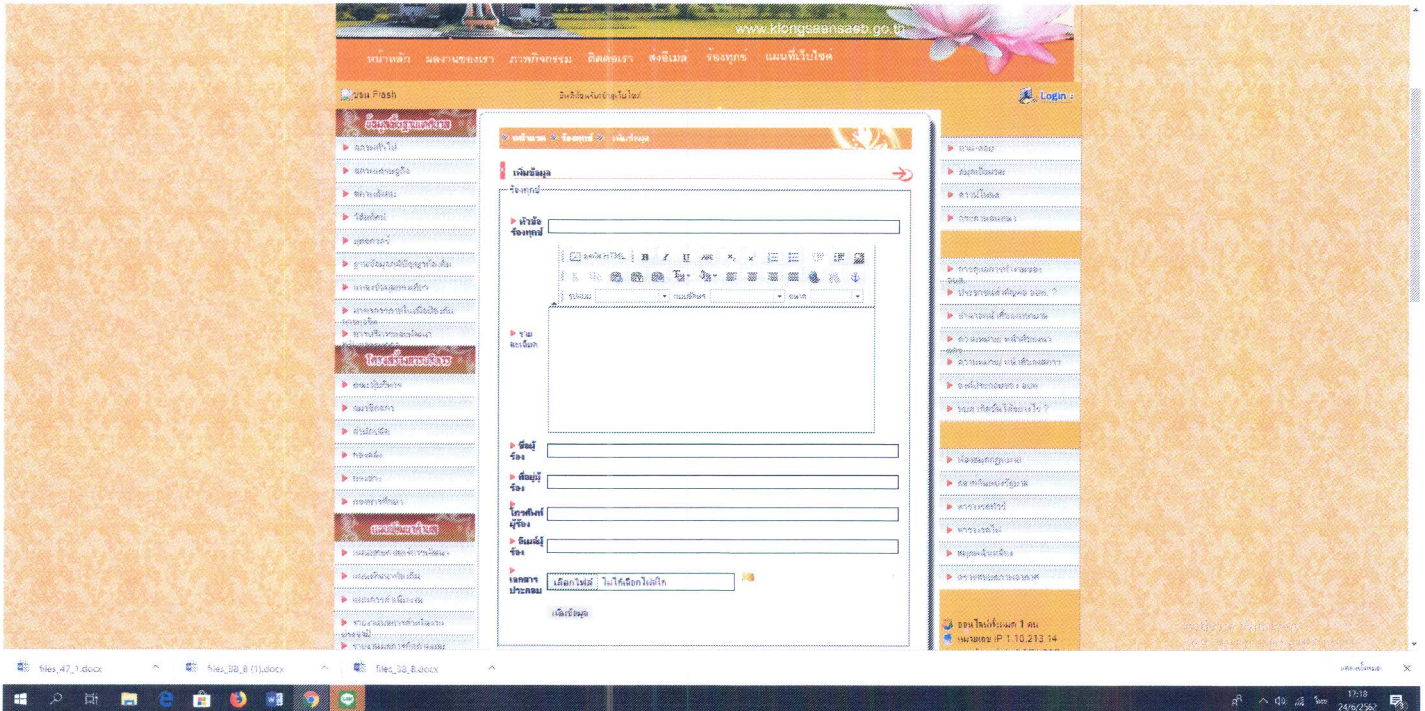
www.klongsaensaeb.go.th

หน้าหลัก ผลงานของเรา ภาพกิจกรรม ติดต่อเรา ส่งอีเมล์ ร้องทุกข์ แผนที่เว็บไซต์

ปิด Flash

Login

ข้อมูลพื้นฐานองค์กร

หน้าแรก » ร้องทุกข์ » เพิ่มข้อมูล

เพิ่มข้อมูล

ร้องทุกข์

หัวข้อร้องทุกข์

รายละเอียด

ชื่อผู้ร้อง

ที่อยู่ผู้ร้อง

โทรศัพท์ผู้ร้อง

อีเมล์ผู้ร้อง

เอกสารประกอบ เลือกไฟล์ ไม่ได้เลือกไฟล์ใด

เพิ่มข้อมูล

ออนไลน์ขณะนี้ 1 คน

หมายเลข IP 1.10.213.14

files_47_1.docx

files_38_8 (1).docx

files_38_8.docx

17:18
24/6/2562